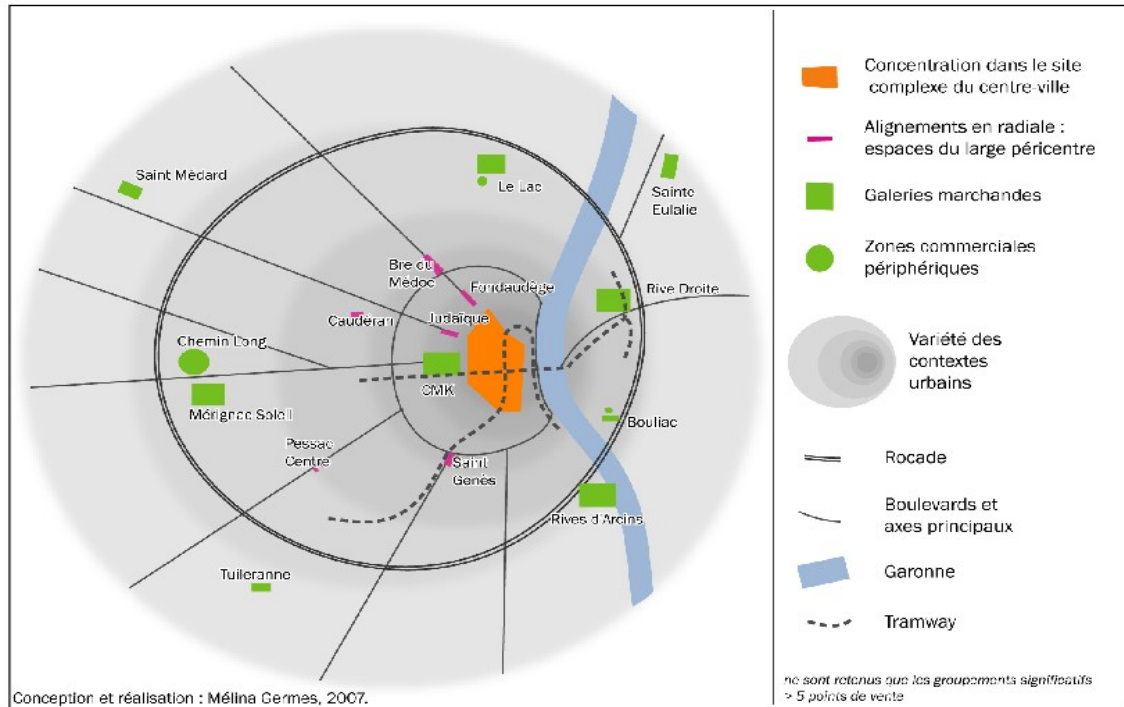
Saint Médard

Le Lac

Sainte Eulalie

Bre du Médoc

Fondaudège

Rive Droite

Caudéran

Judaïque

Chemin Long

CMK

Mérignac Soleil

Bouliac

Pessac Centre

Saint Genès

Rives d'Arcins

Tuileranne

Conception et réalisation : Mélina Germes, 2007.

Concentration dans le site complexe du centre-ville

Alignements en radiale : espaces du large péricentre

Galeries marchandes

Zones commerciales périphériques

Variété des contextes urbains

Rocade

Boulevards et axes principaux

Garonne

Tramway

ne sont retenus que les groupements significatifs > 5 points de vente